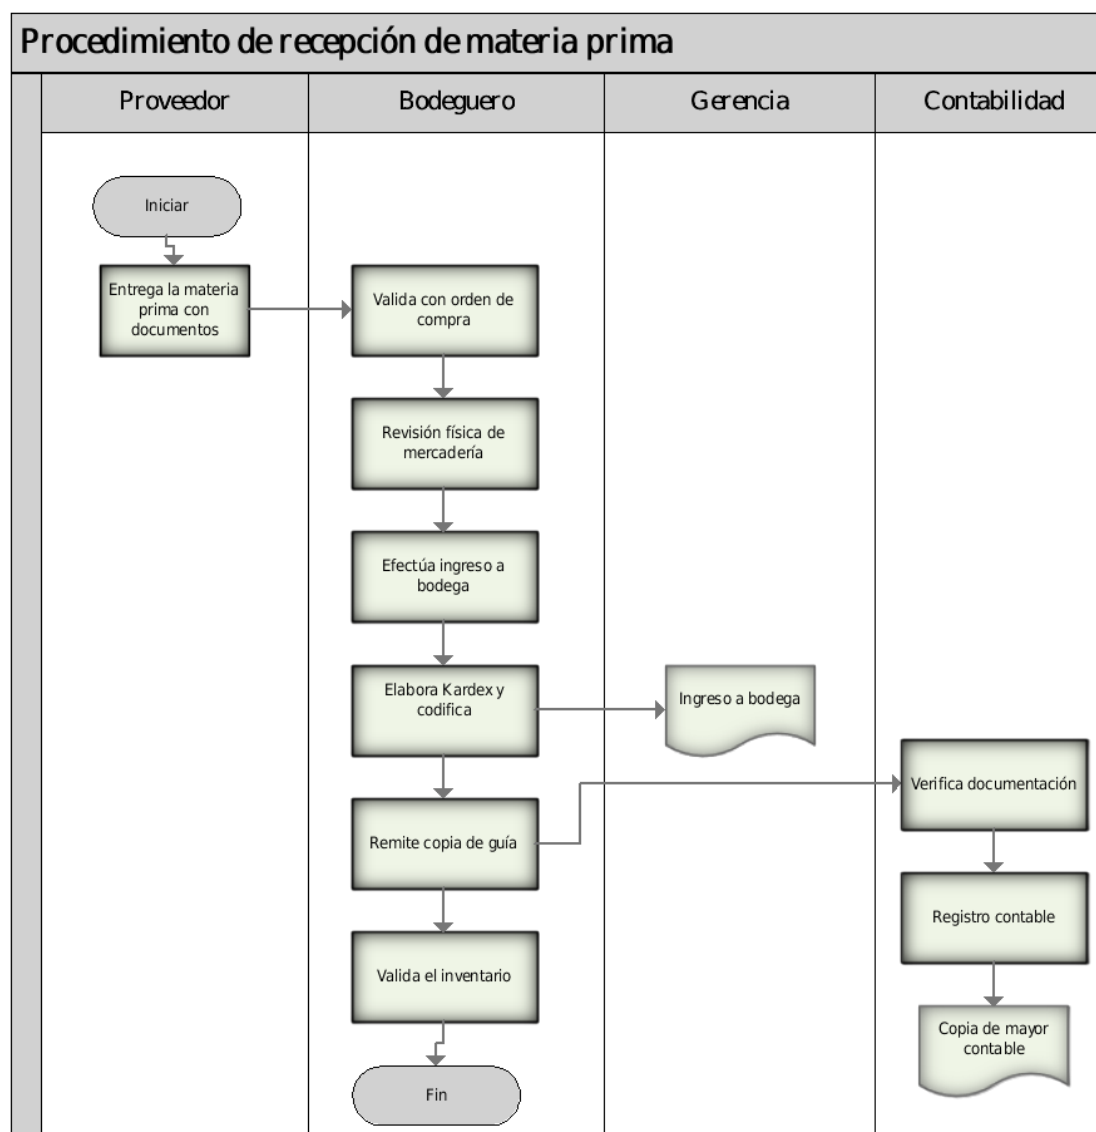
Procedimiento de recepción de materia prima

Proveedor

Bodeguero

Gerencia

Contabilidad

Iniciar

Entrega la materia prima con documentos

Valida con orden de compra

Revisión física de mercadería

Efectúa ingreso a bodega

Elabora Kardex y codifica

Ingreso a bodega

Remite copia de guía

Verifica documentación

Registro contable

Valida el inventario

Copia de mayor contable

Fin